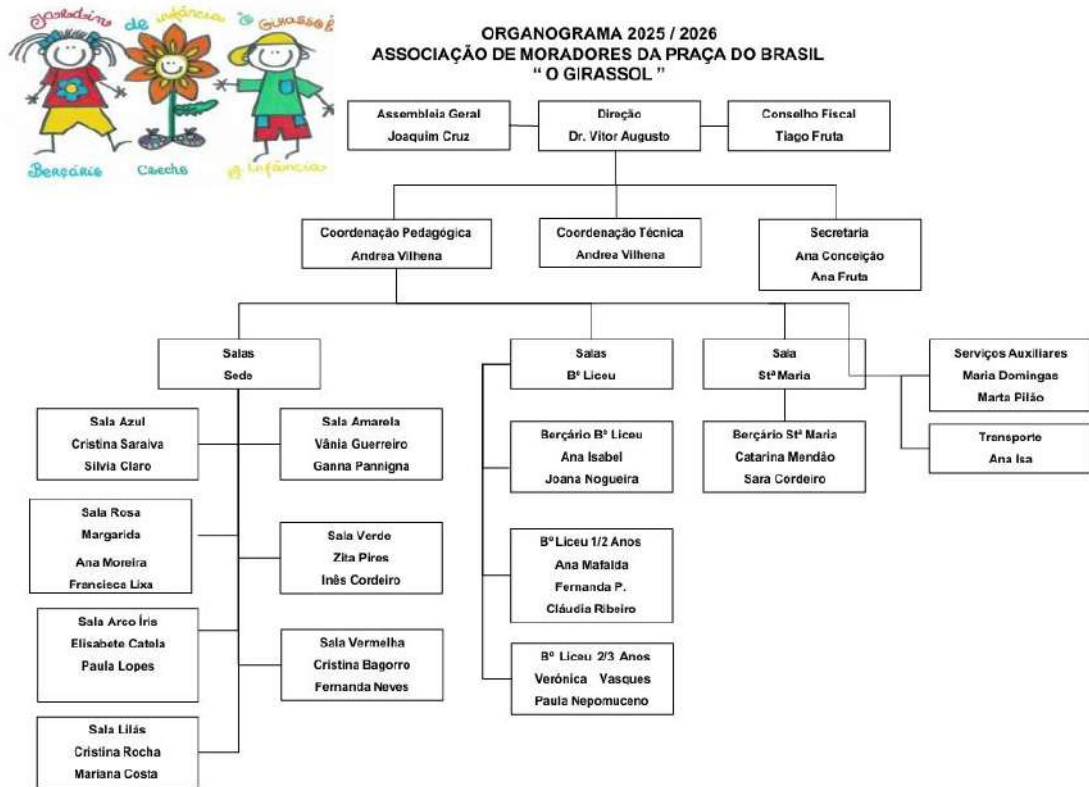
Jardim de infância "O Girassol"

Berçário Creche Jardim de Infância

ORGANOGRAMA 2025 / 2026
ASSOCIAÇÃO DE MORADORES DA PRAÇA DO BRASIL
" O GIRASSOL "

Assembleia Geral
Joaquim Cruz

Direção
Dr. Vitor Augusto

Conselho Fiscal
Tiago Fruta

Coordenação Pedagógica
Andrea Vilhena

Coordenação Técnica
Andrea Vilhena

Secretaria
Ana Conceição
Ana Fruta

Salas
Sede

Salas
Bº Liceu

Sala
Stª Maria

Serviços Auxiliares
Maria Domingas
Marta Pilão

Transporte
Ana Isa

Sala Azul
Cristina Saraiva
Silvia Claro

Sala Amarela
Vânia Guerreiro
Ganna Pannigna

Sala Rosa
Margarida
Ana Moreira
Francisca Lixa

Sala Verde
Zita Pires
Inês Cordeiro

Sala Arco Íris
Elisabete Catela
Paula Lopes

Sala Vermelha
Cristina Bagorro
Fernanda Neves

Sala Lilás
Cristina Rocha
Mariana Costa

Berçário Bº Liceu
Ana Isabel
Joana Nogueira

Bº Liceu 1/2 Anos
Ana Mafalda
Fernanda P.
Cláudia Ribeiro

Bº Liceu 2/3 Anos
Verónica Vasques
Paula Nepomuceno

Berçário Stª Maria
Catarina Mendão
Sara Cordeiro